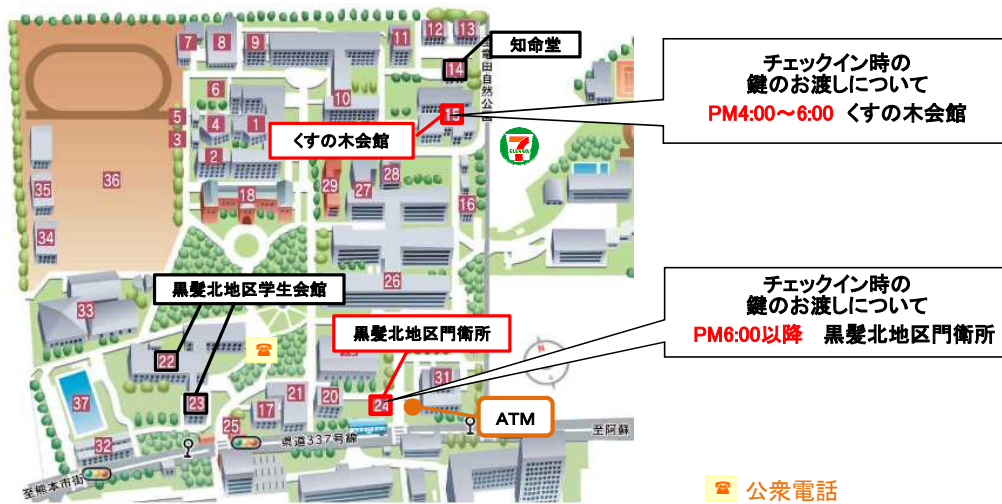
7
8
9
11
12
13
14
知命堂
電田自然公
6
10
5
4
1
15
3
くすの木会館
2
18
29
27
28
35
36
16
34
26
黒髪北地区学生会館
33
22
黒髪北地区門衛所
31
37
23
25
17
21
20
24
ATM
32
県道337号線
至阿蘇
至熊本市街

チェックイン時の
鍵のお渡しについて
PM4:00～6:00 くすの木会館

チェックイン時の
鍵のお渡しについて
PM6:00以降 黒髪北地区門衛所

公衆電話